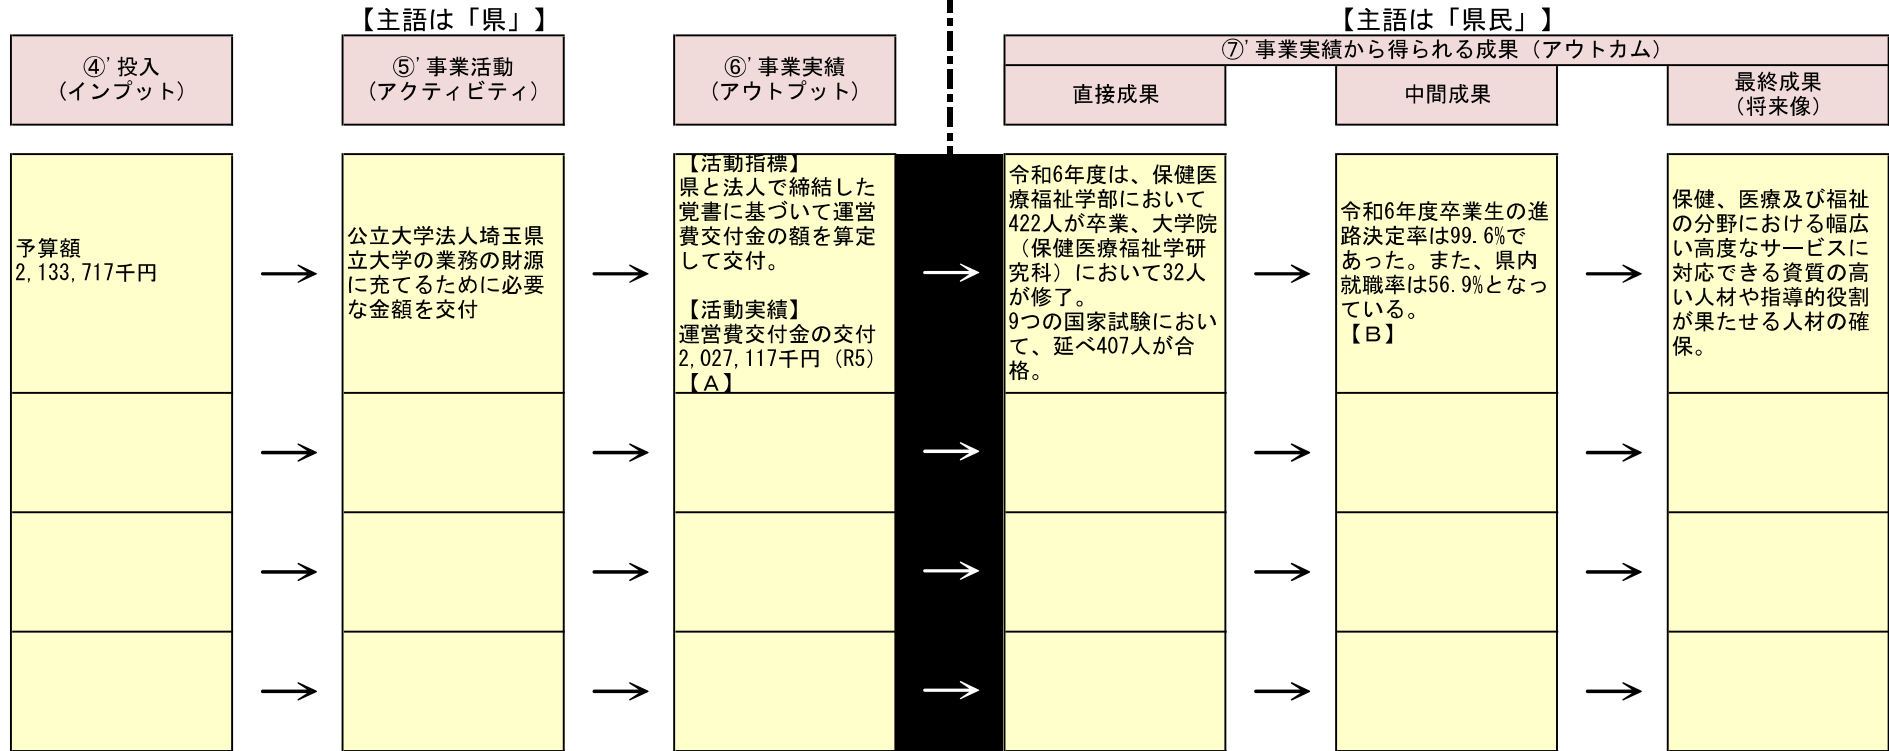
【主語は「県」】

【主語は「県民」】

| ④' 投入（インプット） | ⑤' 事業活動（アクティビティ） | ⑥' 事業実績（アウトプット） | ⑦' 事業実績から得られる成果（アウトカム） 直接成果 | 中間成果 | 最終成果（将来像） |
|---|---|---|---|---|---|
| 予算額 2,133,717千円 → | 公立大学法人埼玉県立大学の業務の財源に充てるために必要な金額を交付 → | 【活動指標】県と法人で締結した覚書に基づいて運営費交付金の額を算定して交付。 【活動実績】運営費交付金の交付 2,027,117千円（R5）【A】 → | 令和6年度は、保健医療福祉学部において422人が卒業、大学院（保健医療福祉学研究科）において32人が修了。9つの国家試験において、延べ407人が合格。 → | 令和6年度卒業生の進路決定率は99.6%であった。また、県内就職率は56.9%となっている。【B】 → | 保健、医療及び福祉の分野における幅広い高度なサービスに対応できる資質の高い人材や指導的役割が果たせる人材の確保。 |
| → | → | → | → | → | |
| → | → | → | → | → | |
| → | → | → | → | → | |